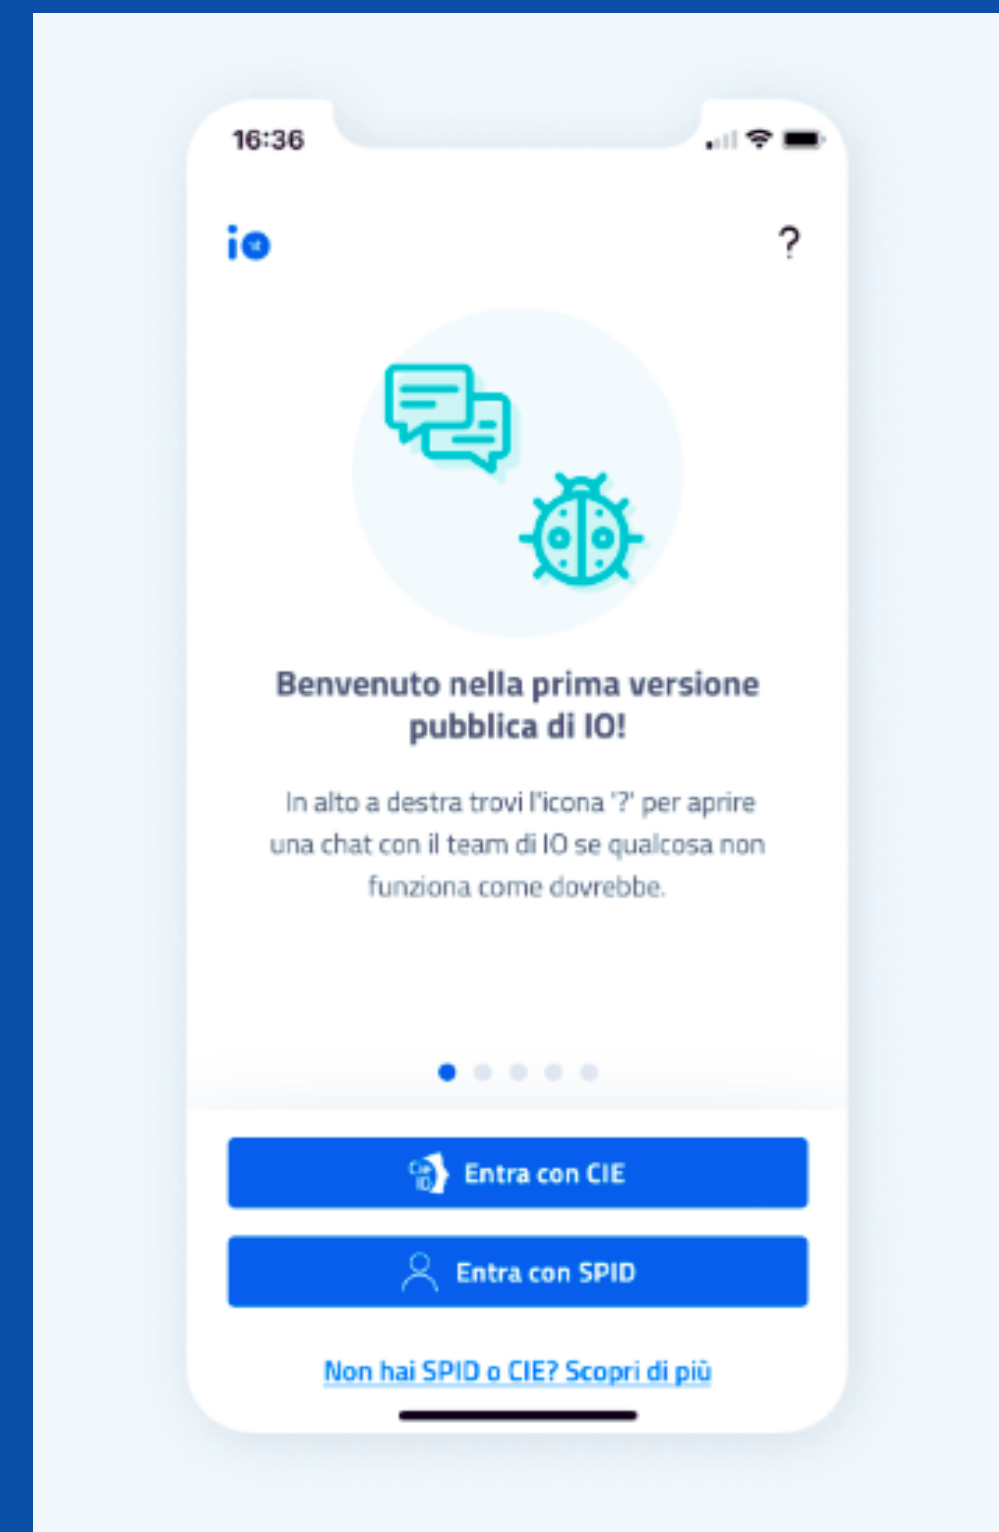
16:36

io

?

Benvenuto nella prima versione pubblica di IO!

In alto a destra trovi l'icona '?' per aprire una chat con il team di IO se qualcosa non funziona come dovrebbe.

Entra con CIE

Entra con SPID

Non hai SPID o CIE? Scopri di più